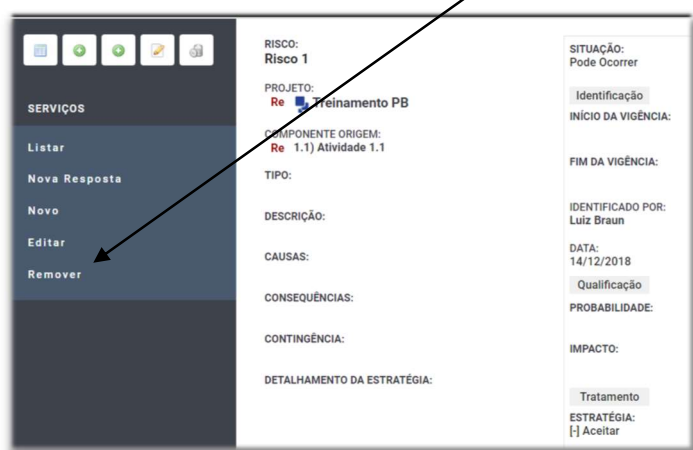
SERVIÇOS

Listar

Nova Resposta

Novo

Editar

Remover

RISCO:
Risco 1

PROJETO:
Re Treinamento PB

COMPONENTE ORIGEM:
Re 1.1) Atividade 1.1

TIPO:

DESCRIÇÃO:

CAUSAS:

CONSEQUÊNCIAS:

CONTINGÊNCIA:

DETALHAMENTO DA ESTRATÉGIA:

SITUAÇÃO:
Pode Ocorrer

Identificação

INÍCIO DA VIGÊNCIA:

FIM DA VIGÊNCIA:

IDENTIFICADO POR:
Luiz Braun

DATA:
14/12/2018

Qualificação

PROBABILIDADE:

IMPACTO:

Tratamento

ESTRATÉGIA:
[-] Aceitar